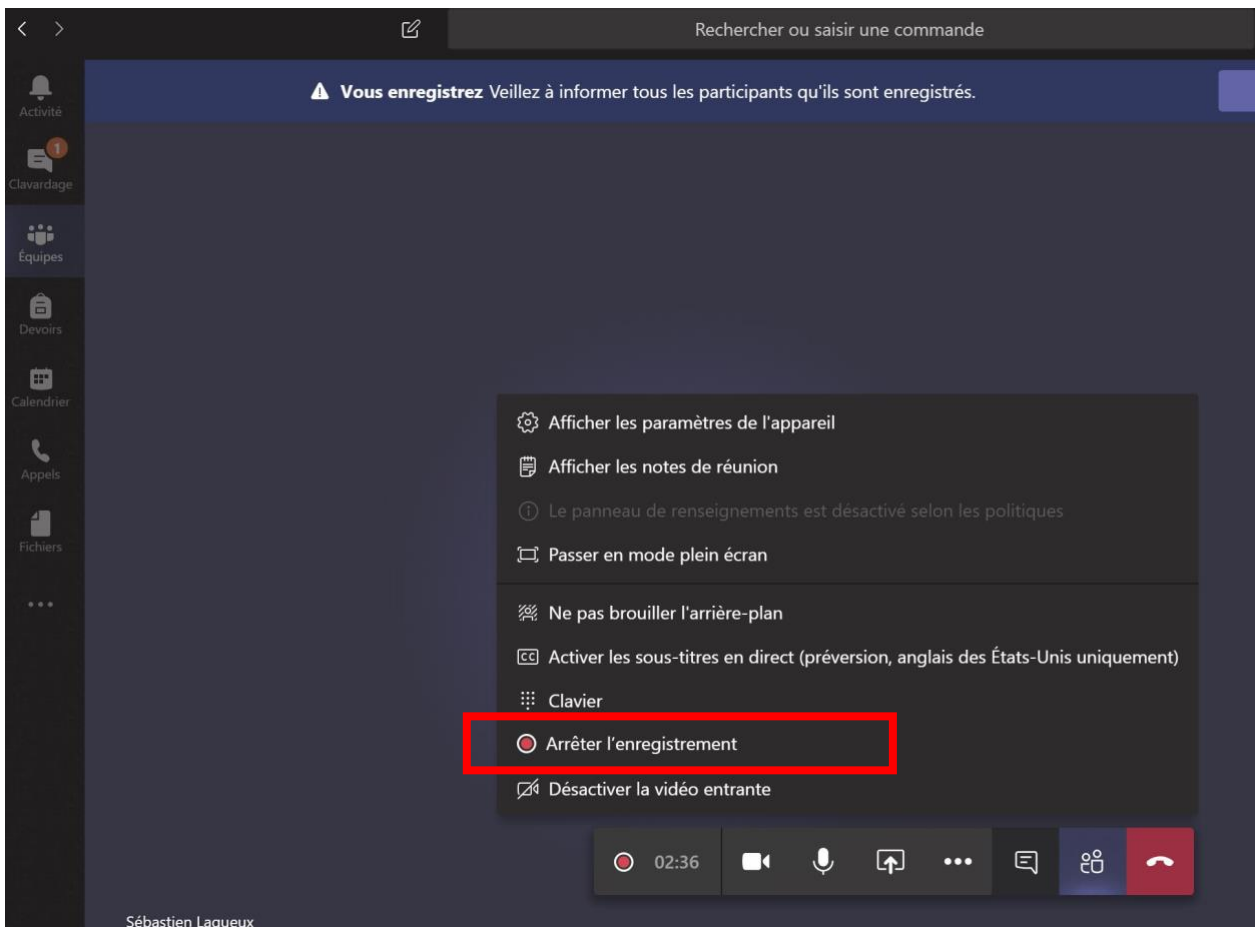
Rechercher ou saisir une commande

**Vous enregistrez** Veillez à informer tous les participants qu'ils sont enregistrés.

Activité
1
Clavardage
Équipes
Devoirs
Calendrier
Appels
Fichiers
...

Afficher les paramètres de l'appareil
Afficher les notes de réunion
Le panneau de renseignements est désactivé selon les politiques
Passer en mode plein écran
Ne pas brouiller l'arrière-plan
Activer les sous-titres en direct (préversion, anglais des États-Unis uniquement)
Clavier
Arrêter l'enregistrement
Désactiver la vidéo entrante

02:36

Sébastien Lagueux